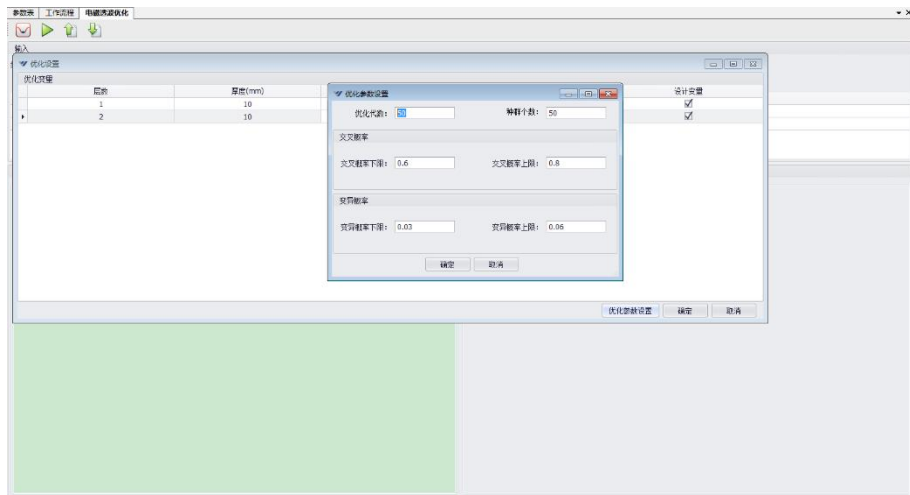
参数表 | 工作流程 | 电磁透波优化

插入

优化设置

优化变量

| | 层数 | 厚度(mm) | 设计变量 |
|---|---|---|---|
| | 1 | 10 | ☑ |
| ▸ | 2 | 10 | ☑ |

优化参数设置

优化代数: 50 种群个数: 50

交叉概率

交叉概率下限: 0.6 交叉概率上限: 0.8

变异概率

变异概率下限: 0.03 变异概率上限: 0.06

确定 取消

优化参数设置 确定 取消